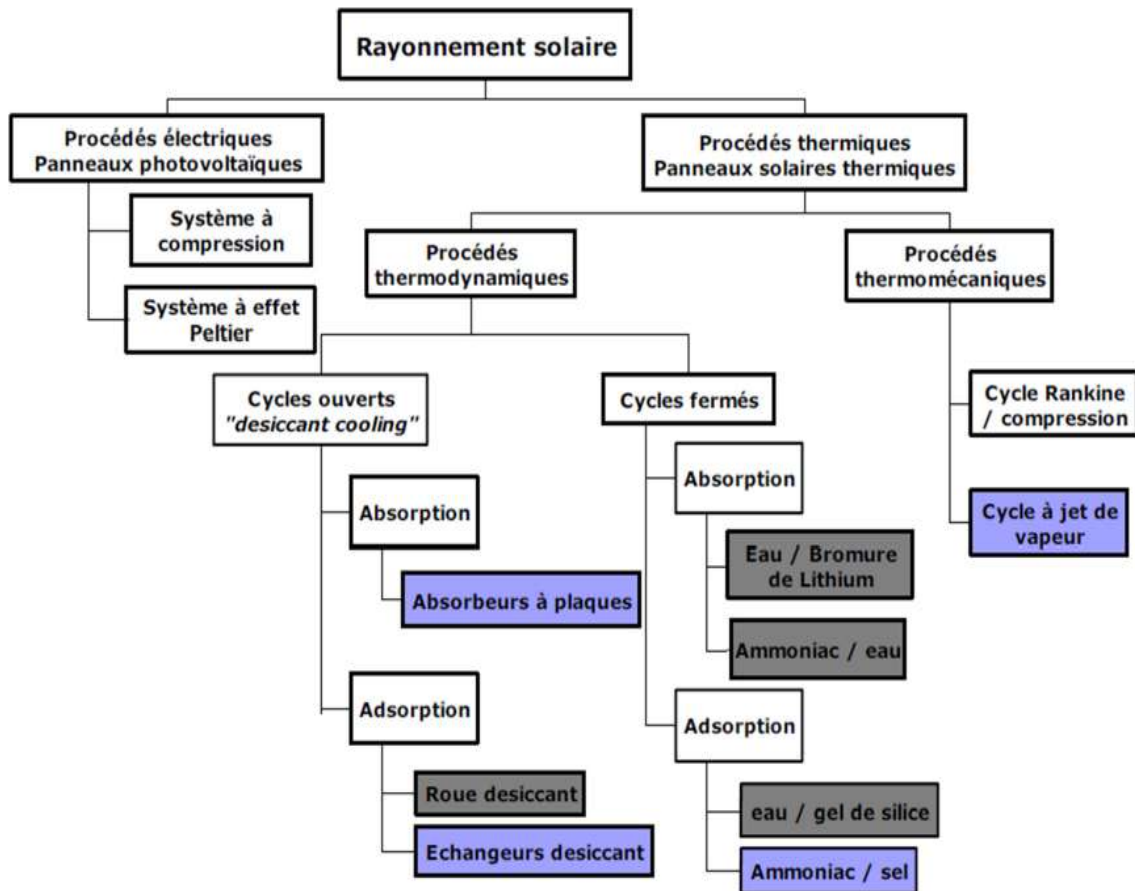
Rayonnement solaire

Procédés électriques
Panneaux photovoltaïques

Système à compression

Système à effet Peltier

Procédés thermiques
Panneaux solaires thermiques

Procédés thermodynamiques

Cycles ouverts
"desiccant cooling"

Absorption

Absorbeurs à plaques

Adsorption

Roue desiccant

Echangeurs desiccant

Cycles fermés

Absorption

Eau / Bromure de Lithium

Ammoniac / eau

Adsorption

eau / gel de silice

Ammoniac / sel

Procédés thermomécaniques

Cycle Rankine / compression

Cycle à jet de vapeur